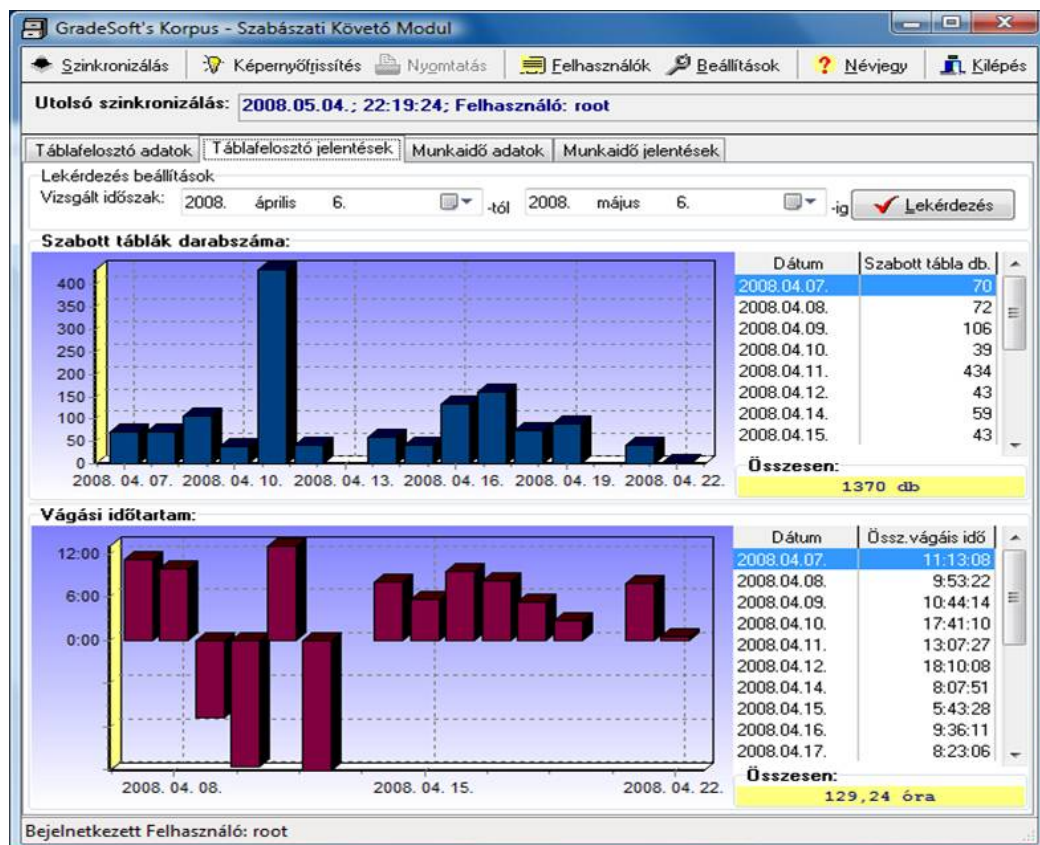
GradeSoft's Korpus - Szabászati Követő Modul

Szinkronizálás | Képernyőfrissítés | Nyomtatás | Felhasználók | Beállítások | Névjegy | Kilépés

Utolsó szinkronizálás: 2008.05.04.; 22:19:24; Felhasználó: root

Táblafelosztó adatok | Táblafelosztó jelentések | Munkaidő adatok | Munkaidő jelentések

Lekérdezés beállítások
Vizsgált időszak: 2008. április 6. -tól 2008. május 6. -ig Lekérdezés

Szabott táblák darabszáma:

400
350
300
250
200
150
100
50
0
2008. 04. 07. 2008. 04. 10. 2008. 04. 13. 2008. 04. 16. 2008. 04. 19. 2008. 04. 22.

| Dátum | Szabott tábla db. |
|---|---|
| 2008.04.07. | 70 |
| 2008.04.08. | 72 |
| 2008.04.09. | 106 |
| 2008.04.10. | 39 |
| 2008.04.11. | 434 |
| 2008.04.12. | 43 |
| 2008.04.14. | 59 |
| 2008.04.15. | 43 |

Összesen:
1370 db

Vágási időtartam:

12:00
6:00
0:00
2008. 04. 08. 2008. 04. 15. 2008. 04. 22.

| Dátum | Össz.vágáis idő |
|---|---|
| 2008.04.07. | 11:13:08 |
| 2008.04.08. | 9:53:22 |
| 2008.04.09. | 10:44:14 |
| 2008.04.10. | 17:41:10 |
| 2008.04.11. | 13:07:27 |
| 2008.04.12. | 18:10:08 |
| 2008.04.14. | 8:07:51 |
| 2008.04.15. | 5:43:28 |
| 2008.04.16. | 9:36:11 |
| 2008.04.17. | 8:23:06 |

Összesen:
129,24 óra

Bejelnetkezett Felhasználó: root